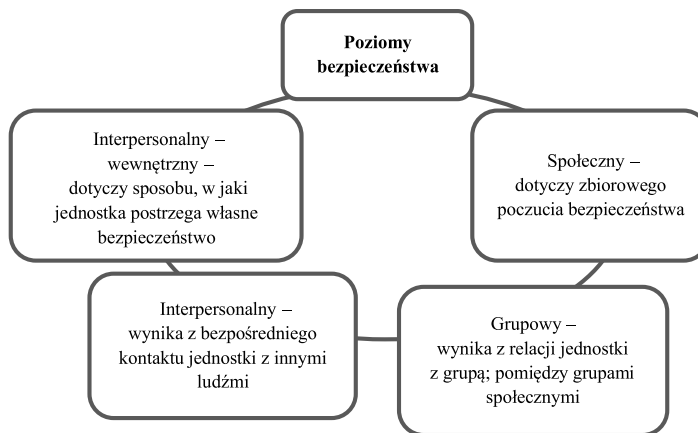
Poziomy bezpieczeństwa

Interpersonalny – wewnętrzny – dotyczy sposobu, w jaki jednostka postrzega własne bezpieczeństwo

Społeczny – dotyczy zbiorowego poczucia bezpieczeństwa

Interpersonalny – wynika z bezpośredniego kontaktu jednostki z innymi ludźmi

Grupowy – wynika z relacji jednostki z grupą; pomiędzy grupami społecznymi